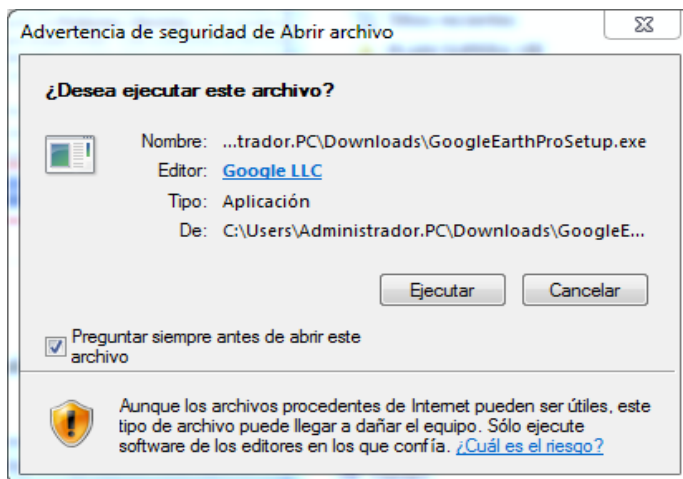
Advertencia de seguridad de Abrir archivo

¿Desea ejecutar este archivo?

Nombre: ...trador.PC\Downloads\GoogleEarthProSetup.exe
Editor: Google LLC
Tipo: Aplicación
De: C:\Users\Administrador.PC\Downloads\GoogleE...

Ejecutar
Cancelar

Preguntar siempre antes de abrir este archivo

Aunque los archivos procedentes de Internet pueden ser útiles, este tipo de archivo puede llegar a dañar el equipo. Sólo ejecute software de los editores en los que confía. ¿Cuál es el riesgo?